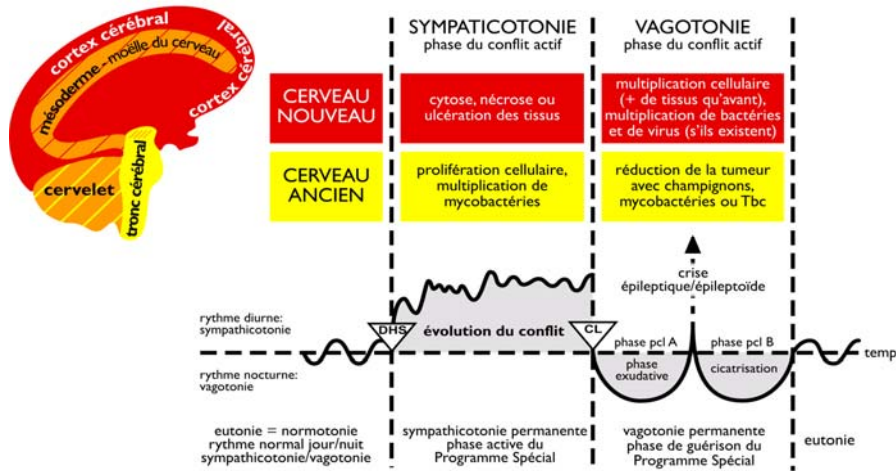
cortex cérébral
mésoderme - moëlle du cerveau
cortex cérébral
cervelet
tronc cérébral

SYMPATICOTONIE
phase du conflit actif

VAGOTONIE
phase du conflit actif

CERVEAU NOUVEAU

cytose, nécrose ou ulcération des tissus

multiplication cellulaire (+ de tissus qu'avant), multiplication de bactéries et de virus (s'ils existent)

CERVEAU ANCIEN

prolifération cellulaire, multiplication de mycobactéries

réduction de la tumeur avec champignons, mycobactéries ou Tbc

crise épileptique/épileptoïde

rythme diurne: sympathicotonie

DHS

évolution du conflit

CL

phase pcl A

phase pcl B

temp

rythme nocturne: vagotonie

phase exudative

cicatrisation

eutonie = normotonie rythme normal jour/nuit sympathicotonie/vagotonie

sympathicotonie permanente phase active du Programme Spécial

vagotonie permanente phase de guérison du Programme Spécial

eutonie